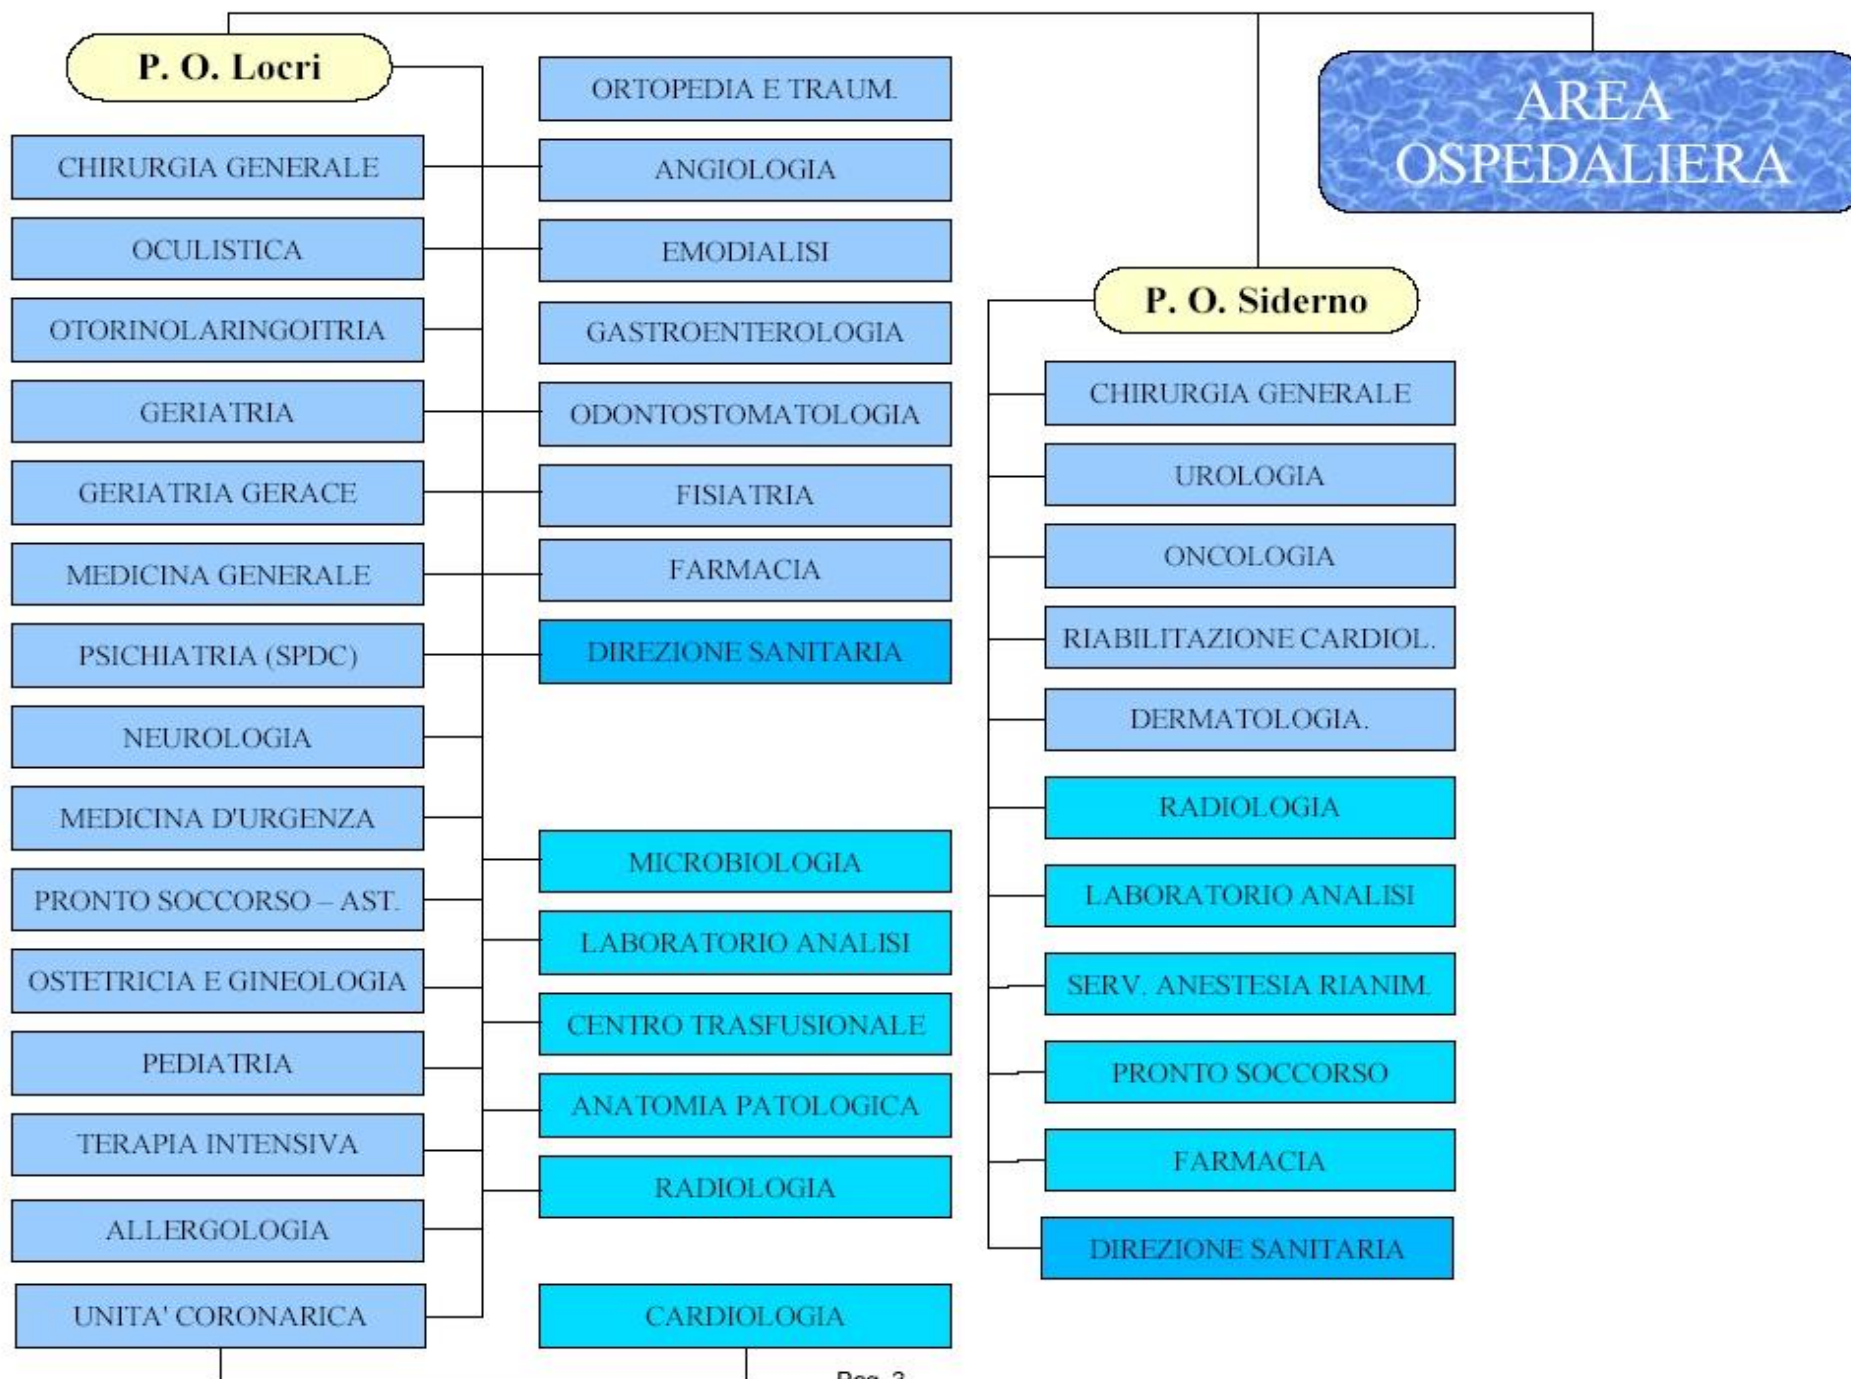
AREA OSPEDALIERA

P. O. Locri

CHIRURGIA GENERALE
OCULISTICA
OTORINOLARINGOITRIA
GERIATRIA
GERIATRIA GERACE
MEDICINA GENERALE
PSICHIATRIA (SPDC)
NEUROLOGIA
MEDICINA D'URGENZA
PRONTO SOCCORSO – AST.
OSTETRICIA E GINEOLOGIA
PEDIATRIA
TERAPIA INTENSIVA
ALLERGOLOGIA
UNITA' CORONARICA

ORTOPEDIA E TRAUM.
ANGIOLOGIA
EMODIALISI
GASTROENTEROLOGIA
ODONTOSTOMATOLOGIA
FISIATRIA
FARMACIA
DIREZIONE SANITARIA
MICROBIOLOGIA
LABORATORIO ANALISI
CENTRO TRASFUSIONALE
ANATOMIA PATOLOGICA
RADIOLOGIA
CARDIOLOGIA

P. O. Siderno

CHIRURGIA GENERALE
UROLOGIA
ONCOLOGIA
RIABILITAZIONE CARDIOL.
DERMATOLOGIA.
RADIOLOGIA
LABORATORIO ANALISI
SERV. ANESTESIA RIANIM.
PRONTO SOCCORSO
FARMACIA
DIREZIONE SANITARIA

Pag. 3